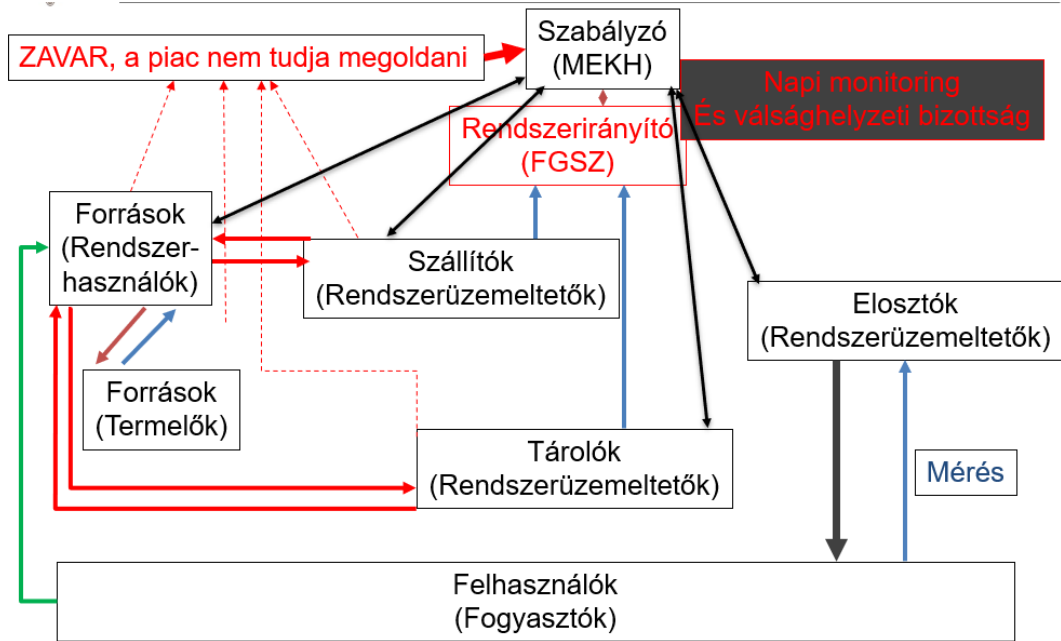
ZAVAR, a piac nem tudja megoldani

Szabályzó (MEKH)

Napi monitoring És válsághelyzeti bizottság

Rendszerirányító (FGSZ)

Források (Rendszerhasználók)

Szállítók (Rendszerüzemeltetők)

Elosztók (Rendszerüzemeltetők)

Források (Termelők)

Tárolók (Rendszerüzemeltetők)

Mérés

Felhasználók (Fogyasztók)